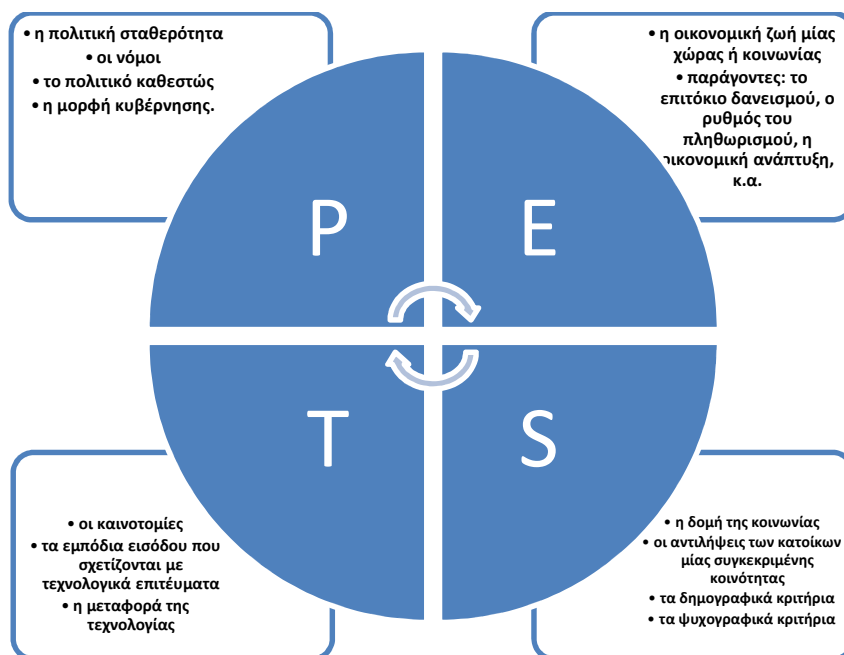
• η πολιτική σταθερότητα
• οι νόμοι
• το πολιτικό καθεστώς
• η μορφή κυβέρνησης.

• η οικονομική ζωή μίας χώρας ή κοινωνίας
• παράγοντες: το επιτόκιο δανεισμού, ο ρυθμός του πληθωρισμού, η οικονομική ανάπτυξη, κ.α.

P

E

T

S

• οι καινοτομίες
• τα εμπόδια εισόδου που σχετίζονται με τεχνολογικά επιτεύματα
• η μεταφορά της τεχνολογίας

• η δομή της κοινωνίας
• οι αντιλήψεις των κατοίκων μίας συγκεκριμένης κοινότητας
• τα δημογραφικά κριτήρια
• τα ψυχογραφικά κριτήρια